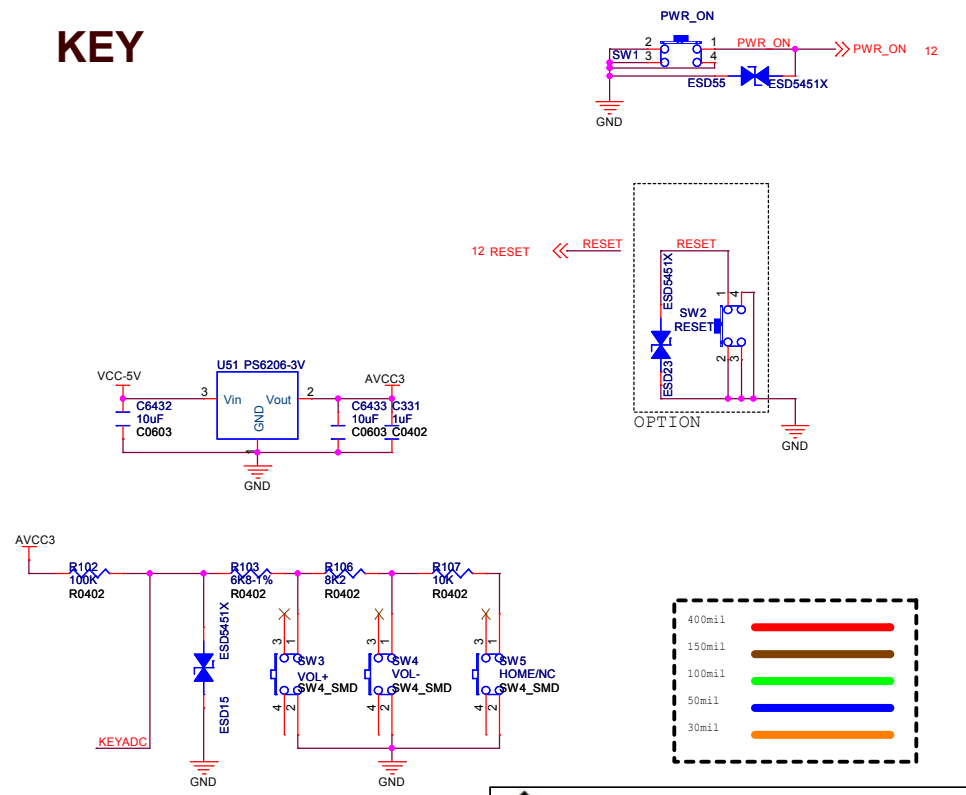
KEY

PWR_ON
2 1
SW1 3 4
PWR_ON
PWR_ON 12
ESD55
ESD5451X
GND

12 RESET
RESET
RESET
ESD5451X
SW2
RESET
1 4
2 3
ESD23
OPTION
GND

VCC-5V
U51 PS6206-3V
3 Vin Vout 2
GND
1
AVCC3
C6432 10uF C0603
C6433 10uF C0603
C331 1uF C0402
GND

AVCC3
R102 100K R0402
R103 6K8-1% R0402
R106 8K2 R0402
R107 10K R0402
ESD5451X
ESD15
KEYADC
GND
3 1
SW3 VOL+ SW4_SMD
4 2
3 1
SW4 VOL- SW4_SMD
4 2
3 1
SW5 HOME/NC SW4_SMD
4 2
GND

400mil
150mil
100mil
50mil
30mil